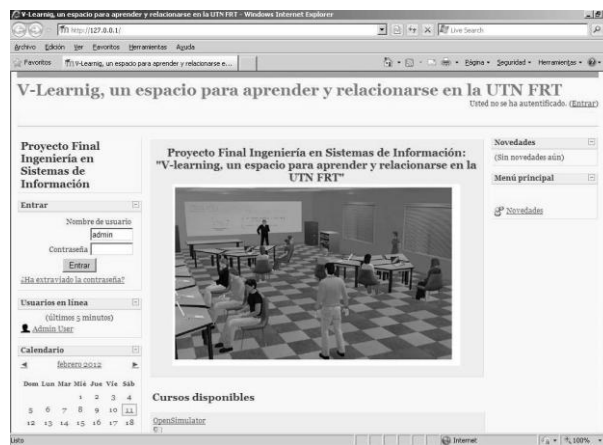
V-Learnig, un espacio para aprender y relacionarse en la UTN FRT - Windows Internet Explorer

http://127.0.0.1/

Live Search

Archivo Edición Ver Favoritos Herramientas Ayuda

Favoritos

V-Learnig, un espacio para aprender y relacionarse e...

Página ▾ Seguridad ▾ Herramientas ▾

V-Learnig, un espacio para aprender y relacionarse en la UTN FRT

Usted no se ha autentificado. (Entrar)

Proyecto Final Ingeniería en Sistemas de Información

Entrar

Nombre de usuario admin

Contraseña

Entrar

¿Ha extraviado la contraseña?

Usuarios en línea

(últimos 5 minutos)

Admin User

Calendario

febrero 2012

| Dom | Lun | Mar | Mié | Jue | Vie | Sáb |
|---|---|---|---|---|---|---|
| | | | 1 | 2 | 3 | 4 |
| 5 | 6 | 7 | 8 | 9 | 10 | 11 |
| 12 | 13 | 14 | 15 | 16 | 17 | 18 |

Proyecto Final Ingeniería en Sistemas de Información: "V-learning, un espacio para aprender y relacionarse en la UTN FRT"

Cursos disponibles

OpenSimulator

Novedades

(Sin novedades aún)

Menú principal

Novedades

Listo

Internet

100%